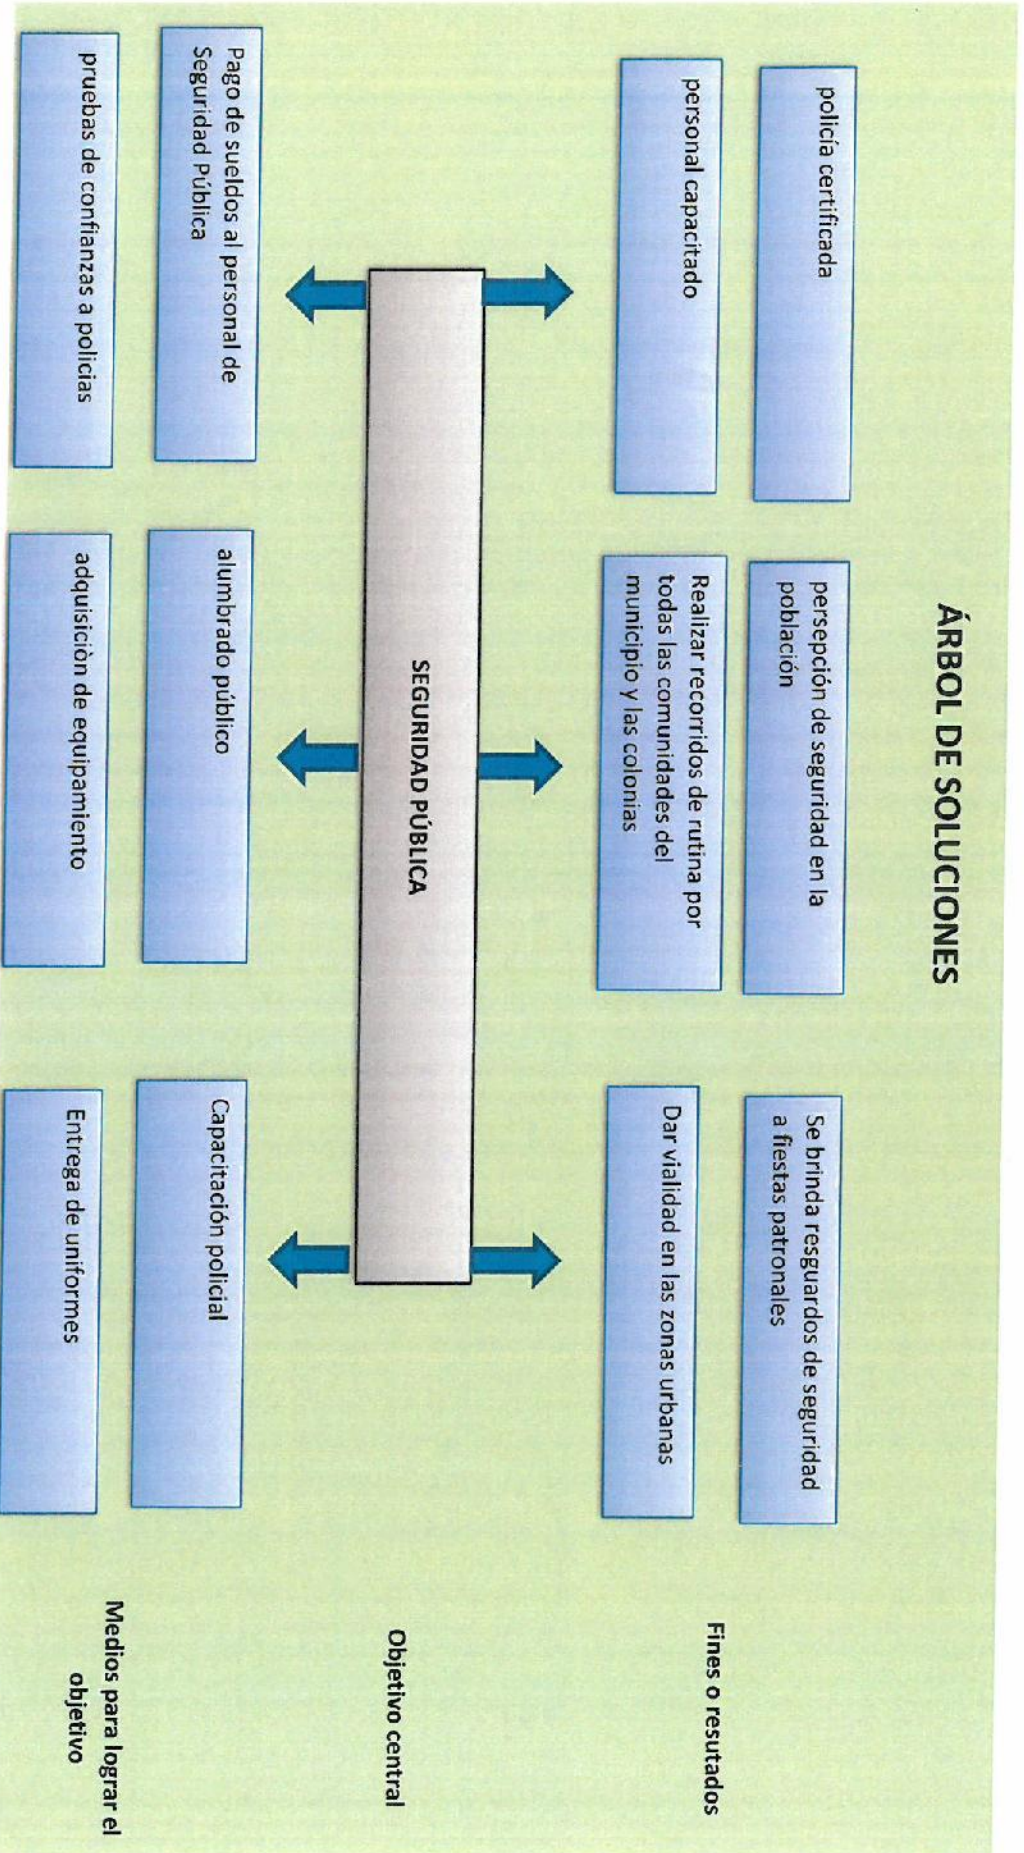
ÁRBOL DE SOLUCIONES

policía certificada

persepción de seguridad en la población

Se brinda resguardos de seguridad a fiestas patronales

personal capacitado

Realizar recorridos de rutina por todas las comunidades del municipio y las colonias

Dar vialidad en las zonas urbanas

Fines o resutados

SEGURIDAD PÚBLICA

Objetivo central

Pago de sueldos al personal de Seguridad Pública

alumbrado público

Capacitación policial

pruebas de confianzas a policias

adquisición de equipamiento

Entrega de uniformes

Medios para lograr el objetivo